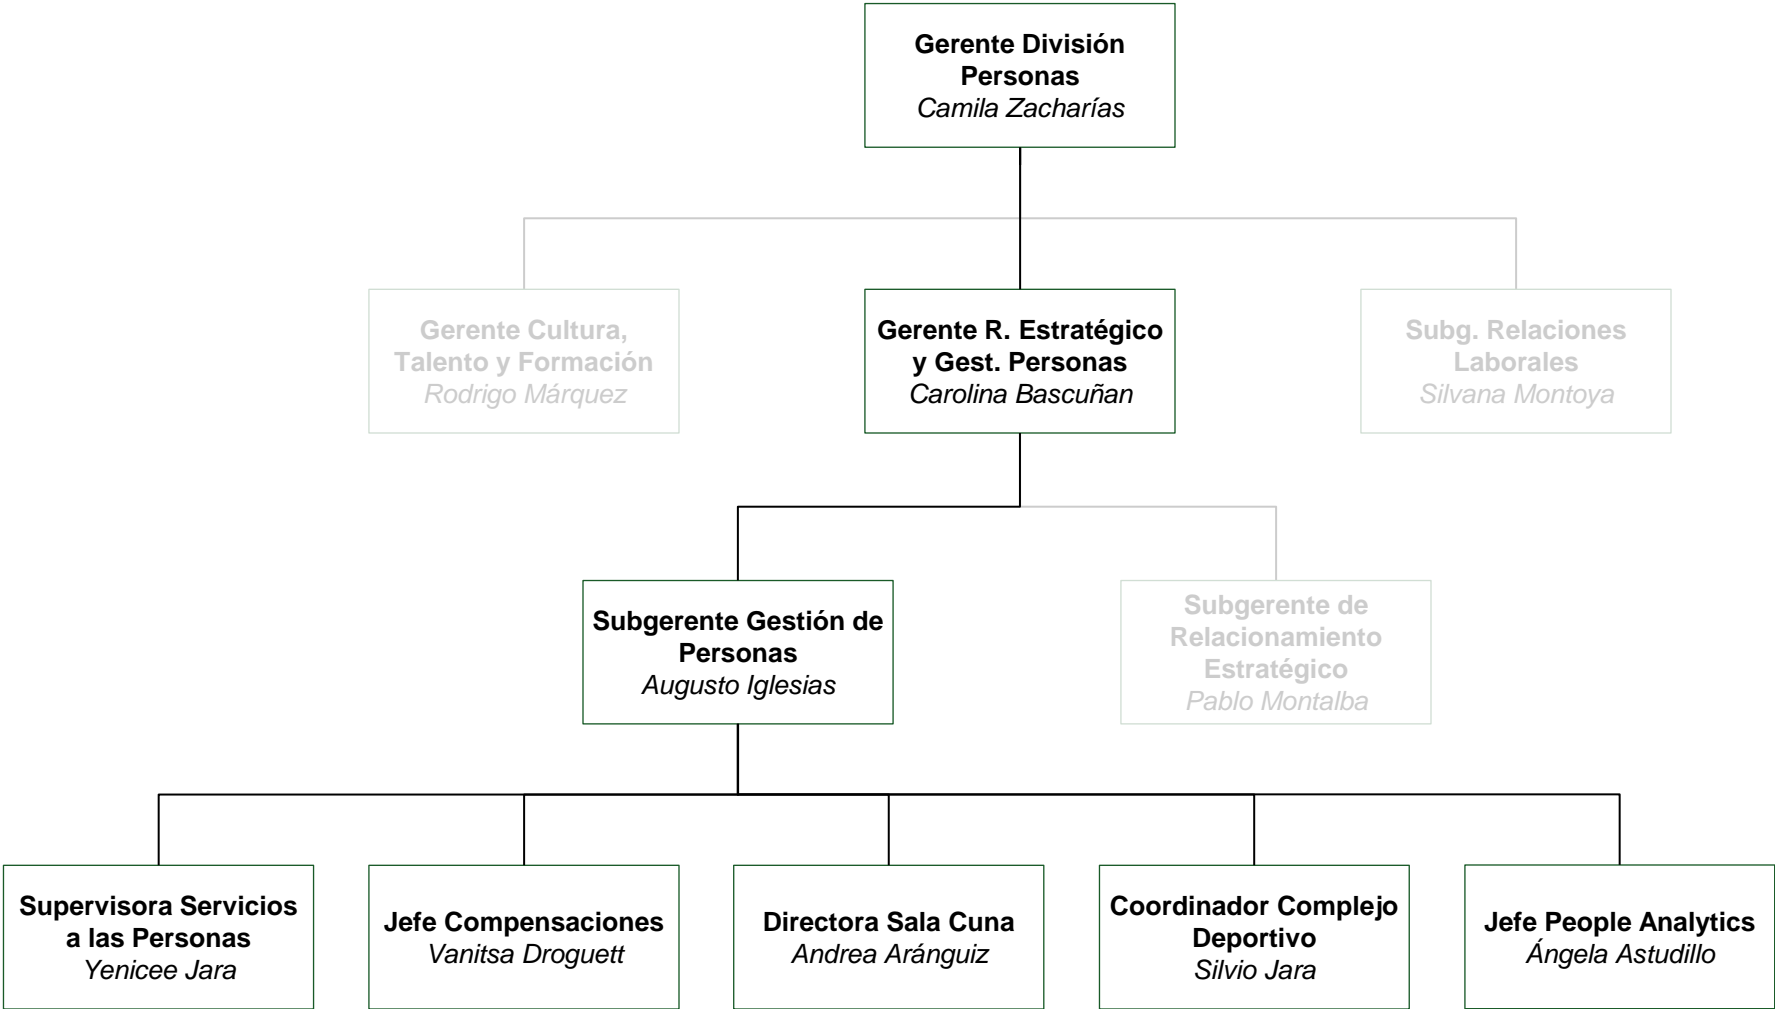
Gerente División Personas
Camila Zacharías

Gerente Cultura, Talento y Formación
Rodrigo Márquez

Gerente R. Estratégico y Gest. Personas
Carolina Bascuñan

Subg. Relaciones Laborales
Silvana Montoya

Subgerente Gestión de Personas
Augusto Iglesias

Subgerente de Relacionamiento Estratégico
Pablo Montalba

Supervisora Servicios a las Personas
Yenicee Jara

Jefe Compensaciones
Vanitsa Droguett

Directora Sala Cuna
Andrea Aránguiz

Coordinador Complejo Deportivo
Silvio Jara

Jefe People Analytics
Ángela Astudillo